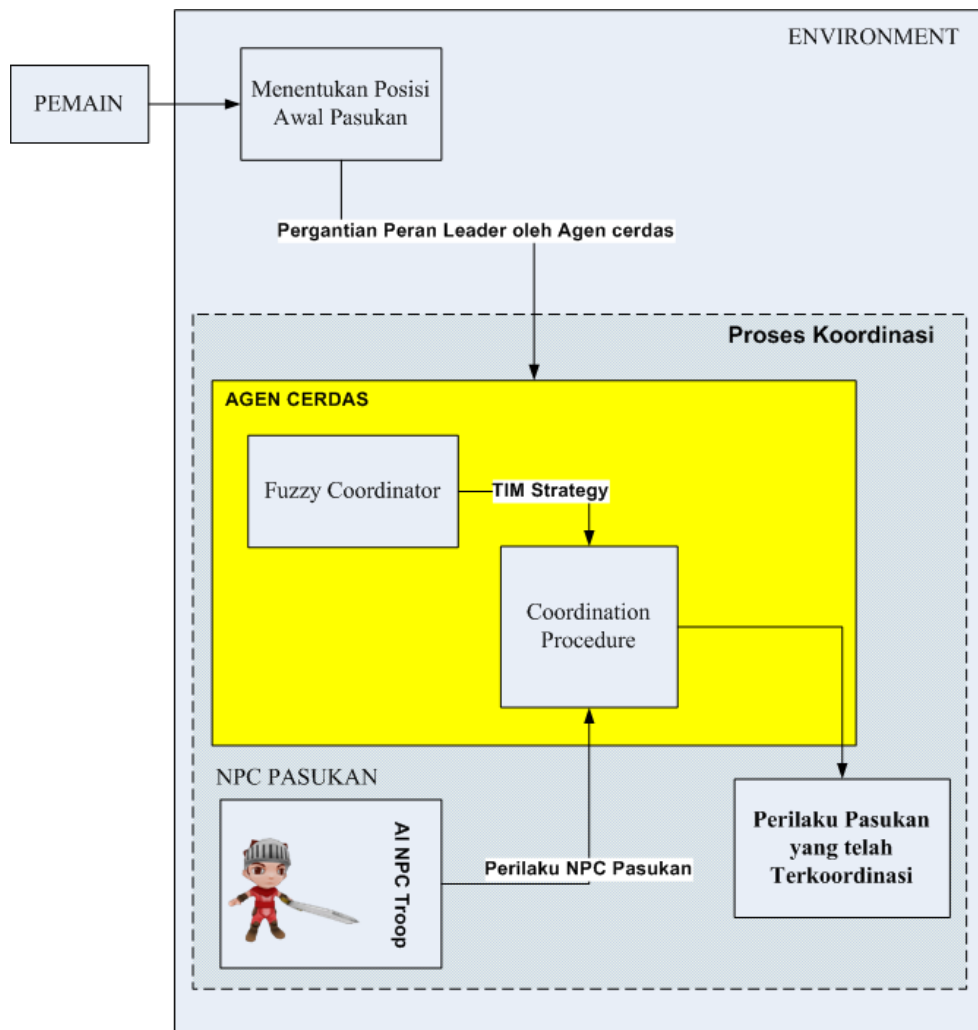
ENVIRONMENT

PEMAIN

Menentukan Posisi Awal Pasukan

Pergantian Peran Leader oleh Agen cerdas

Proses Koordinasi

AGEN CERDAS

Fuzzy Coordinator

TIM Strategy

Coordination Procedure

NPC PASUKAN

AI NPC Troop

Perilaku NPC Pasukan

Perilaku Pasukan yang telah Terkoordinasi